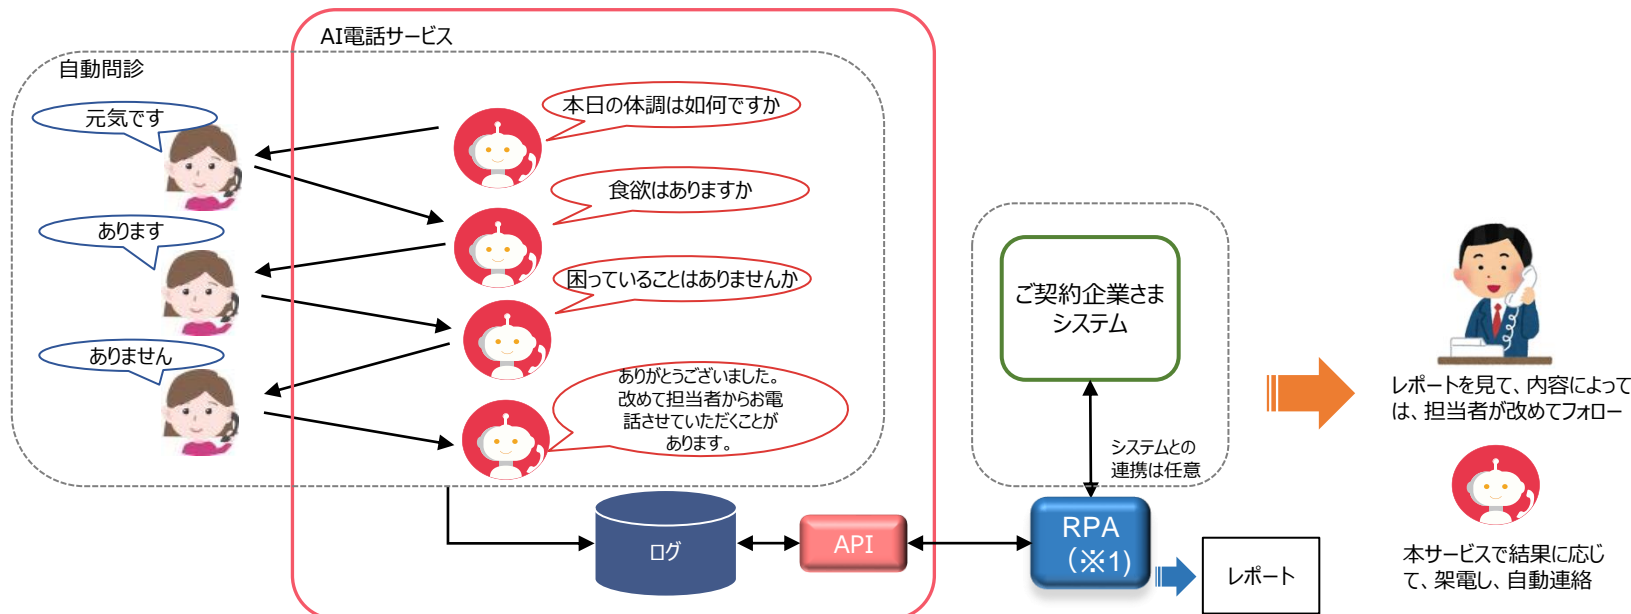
AI電話サービス

自動問診

元気です

あります

ありません

本日の体調は如何ですか

食欲はありますか

困っていることはありませんか

ありがとうございました。改めて担当者からお電話させていただくことがあります。

ご契約企業さまシステム

システムとの連携は任意

ログ

API

RPA
（※1）

レポート

レポートを見て、内容によっては、担当者が改めてフォロー

本サービスで結果に応じて、架電し、自動連絡